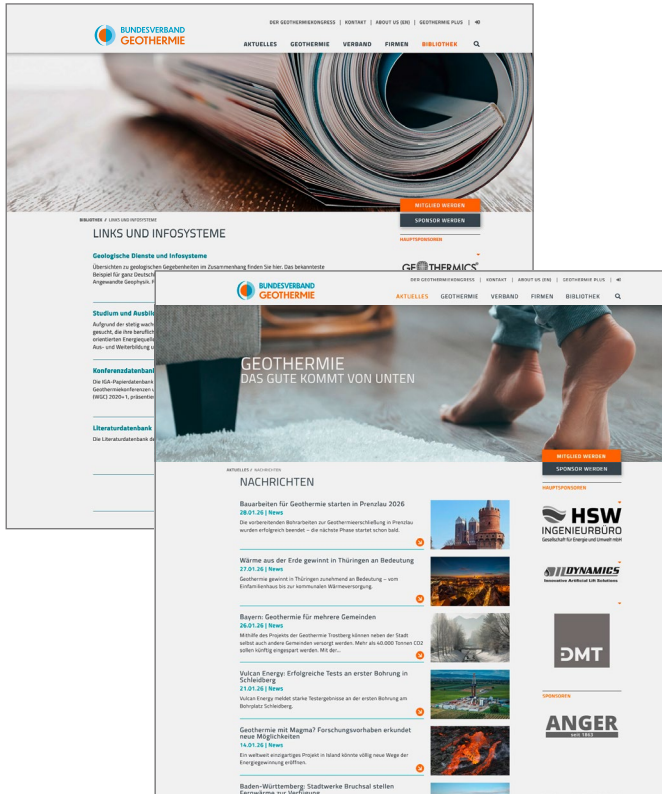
BUNDESVERBAND GEOTHERMIE

DER GEOTHERMIEKONGRESS | KONTAKT | ABOUT US (EN) | GEOTHERMIE PLUS |

AKTUELLES GEOTHERMIE VERBAND FIRMEN BIBLIOTHEK

BIBLIOTHEK / LINKS UND INFOSYSTEME

LINKS UND INFOSYSTEME

MITGLIED WERDEN

SPONSOR WERDEN

HAUPTSPONSOREN

GEOTHERMICS

Geologische Dienste und Infosysteme

Übersichten zu geologischen Gegebenheiten im Zusammenhang finden Sie hier. Das bekannteste Beispiel für ganz Deutsch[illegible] Angewandte Geophysik. F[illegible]

Studium und Ausbild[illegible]

Aufgrund der stetig wach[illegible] gesucht, die ihre berufliche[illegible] orientierten Energiequelle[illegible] Aus- und Weiterbildung u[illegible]

Konferenzdatenbank

Die IGA-Papierdatenbank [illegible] Geothermiekonferenzen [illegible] (WGC) 2020+1, präsentier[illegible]

Literaturdatenbank

Die Literaturdatenbank de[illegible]

BUNDESVERBAND GEOTHERMIE

DER GEOTHERMIEKONGRESS | KONTAKT | ABOUT US (EN) | GEOTHERMIE PLUS |

AKTUELLES GEOTHERMIE VERBAND FIRMEN BIBLIOTHEK

GEOTHERMIE
DAS GUTE KOMMT VON UNTEN

MITGLIED WERDEN

SPONSOR WERDEN

AKTUELLES / NACHRICHTEN

NACHRICHTEN

Bauarbeiten für Geothermie starten in Prenzlau 2026
28.01.26 | News
Die vorbereitenden Bohrarbeiten zur Geothermieerschließung in Prenzlau wurden erfolgreich beendet – die nächste Phase startet schon bald.

Wärme aus der Erde gewinnt in Thüringen an Bedeutung
27.01.26 | News
Geothermie gewinnt in Thüringen zunehmend an Bedeutung – vom Einfamilienhaus bis zur kommunalen Wärmeversorgung.

Bayern: Geothermie für mehrere Gemeinden
26.01.26 | News
Mithilfe des Projekts der Geothermie Traunreut können neben der Stadt selbst auch andere Gemeinden versorgt werden. Mehr als 40.000 Tonnen CO2 sollen künftig eingespart werden. Mit der...

Vulcan Energy: Erfolgreiche Tests an erster Bohrung in Schleidberg
21.01.26 | News
Vulcan Energy meldet starke Testergebnisse an der ersten Bohrung am Bohrplatz Schleidberg.

Geothermie mit Magma? Forschungsvorhaben erkundet neue Möglichkeiten
14.01.26 | News
Ein weltweit einzigartiges Projekt in Island könnte völlig neue Wege der Energiegewinnung eröffnen.

Baden-Württemberg: Stadtwerke Bruchsal stellen Fernwärme zur Verfügung

HAUPTSPONSOREN

HSW INGENIEURBÜRO
Gesellschaft für Energie und Umwelt mbH

DYNAMICS
Innovative Artificial Lift Solutions

DMT

SPONSOREN

ANGER
seit 1863